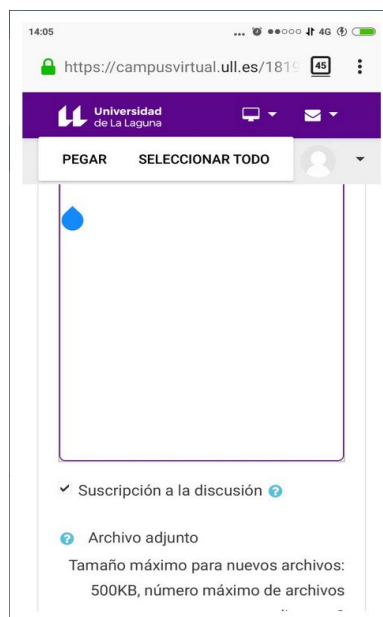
14:05 ... 4G

https://campusvirtual.ull.es/181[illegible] 45

Universidad de La Laguna

PEGAR SELECCIONAR TODO

Suscripción a la discusión

Archivo adjunto

Tamaño máximo para nuevos archivos: 500KB, número máximo de archivos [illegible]